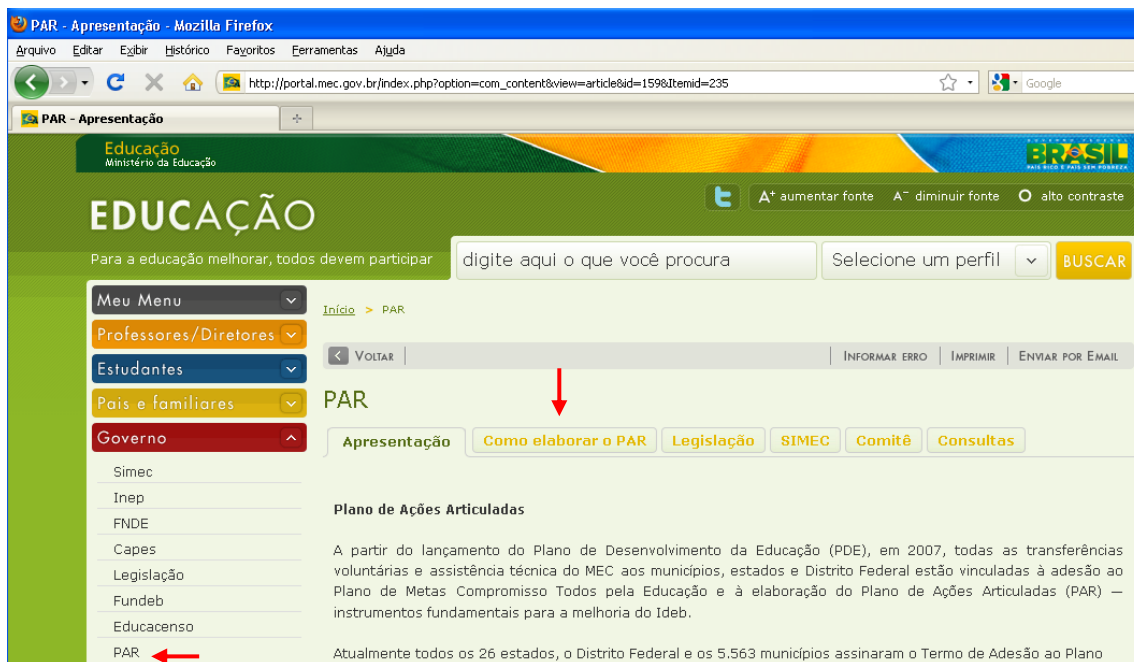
PAR - Apresentação - Mozilla Firefox

Arquivo Editar Exibir Histórico Favoritos Ferramentas Ajuda

http://portal.mec.gov.br/index.php?option=com_content&view=article&id=159&Itemid=235

Google

PAR - Apresentação

Educação
Ministério da Educação

BRASIL
PAÍS RICO É PAÍS SEM POBREZA

EDUCAÇÃO

A+ aumentar fonte A− diminuir fonte alto contraste

Para a educação melhorar, todos devem participar

digite aqui o que você procura

Selecione um perfil

BUSCAR

Meu Menu

Professores/Diretores

Estudantes

Pais e familiares

Governo

Simec

Inep

FNDE

Capes

Legislação

Fundeb

Educacenso

PAR

Início > PAR

Voltar

Informar erro | Imprimir | Enviar por Email

PAR

Apresentação | Como elaborar o PAR | Legislação | SIMEC | Comitê | Consultas

Plano de Ações Articuladas

A partir do lançamento do Plano de Desenvolvimento da Educação (PDE), em 2007, todas as transferências voluntárias e assistência técnica do MEC aos municípios, estados e Distrito Federal estão vinculadas à adesão ao Plano de Metas Compromisso Todos pela Educação e à elaboração do Plano de Ações Articuladas (PAR) — instrumentos fundamentais para a melhoria do Ideb.

Atualmente todos os 26 estados, o Distrito Federal e os 5.563 municípios assinaram o Termo de Adesão ao Plano